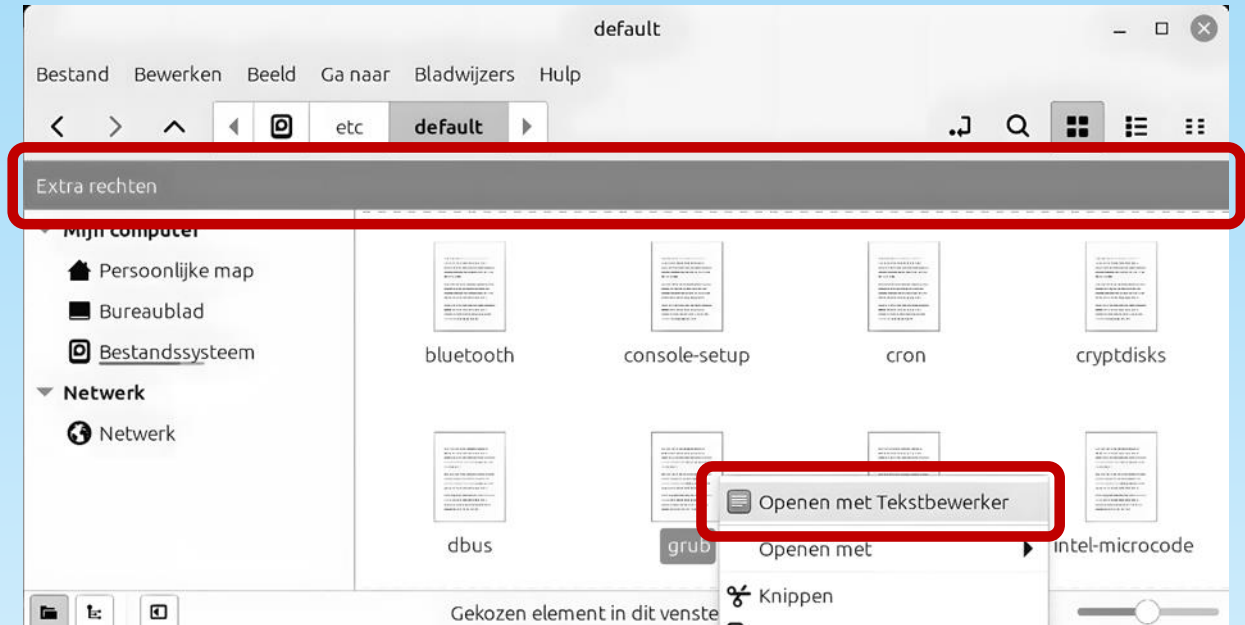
default

Bestand Bewerken Beeld Ga naar Bladwijzers Hulp

etc default

Extra rechten

Mijn computer
Persoonlijke map
Bureaublad
Bestandssysteem
Netwerk
Netwerk

bluetooth
console-setup
cron
cryptdisks
dbus
grub
intel-microcode

Openen met Tekstbewerker
Openen met
Knippen

Gekozen element in dit venste